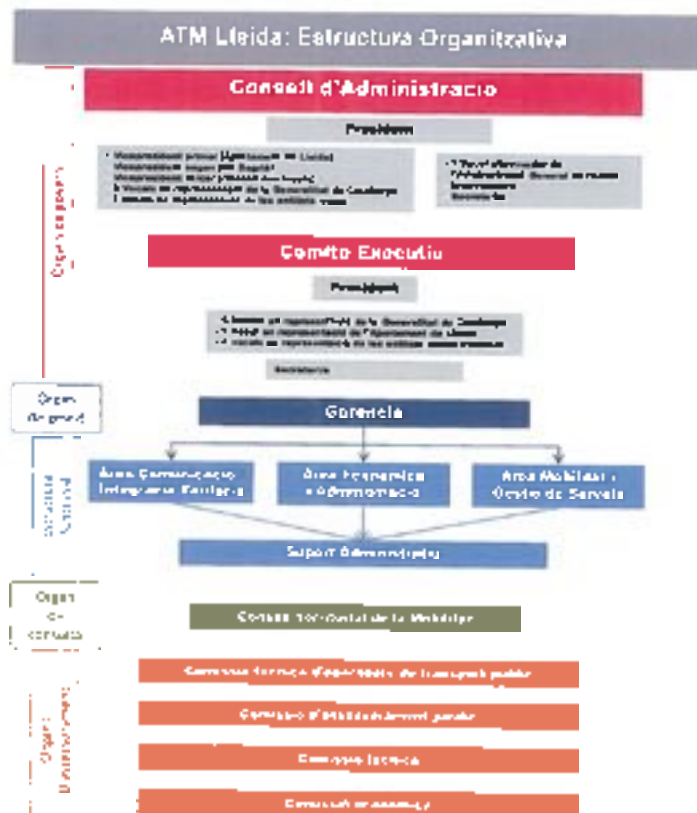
ATM Lleida: Estructura Organitzativa

Òrgans de govern

Consell d'Administració

President

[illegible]

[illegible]

Comitè Executiu

President

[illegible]

Secretaria

Òrgan de gestió

Gerència

Estructura funcional

Àrea Comunicació i Integració Tarifària

Àrea Econòmica i Administració

Àrea Mobilitat i Gestió de Serveis

Suport Administratiu

Òrgan de consulta

Consell Territorial de la Mobilitat

Òrgans d'assessorament

Comissió tècnica d'operadors de transport públic

Comissió d'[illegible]

Comissió tècnica

Comissió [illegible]